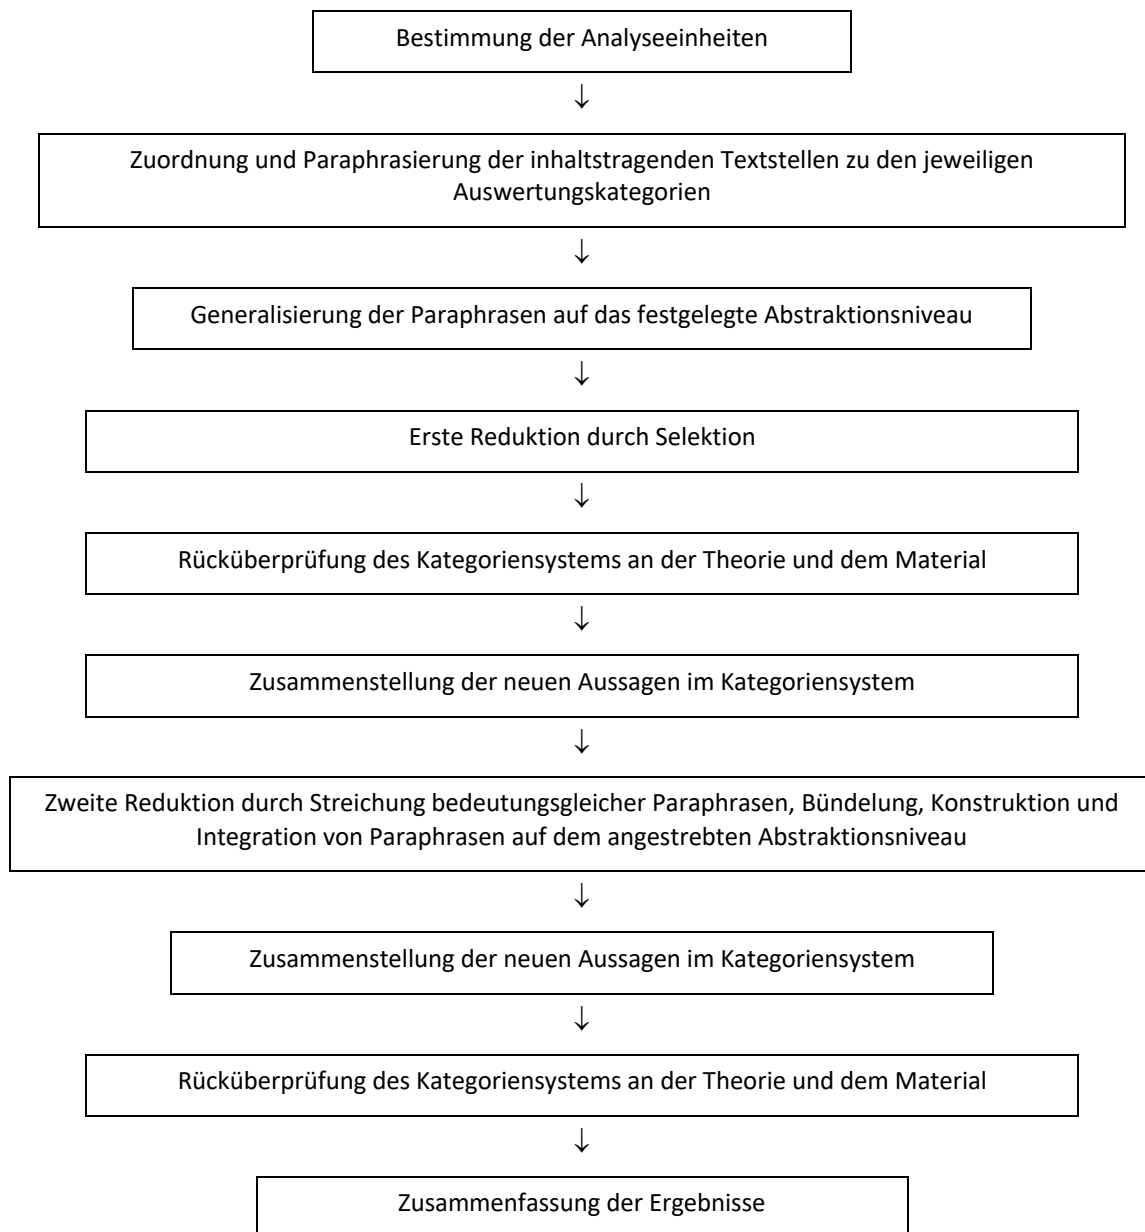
Bestimmung der Analyseeinheiten

↓

Zuordnung und Paraphrasierung der inhaltstragenden Textstellen zu den jeweiligen Auswertungskategorien

↓

Generalisierung der Paraphrasen auf das festgelegte Abstraktionsniveau

↓

Erste Reduktion durch Selektion

↓

Rücküberprüfung des Kategoriensystems an der Theorie und dem Material

↓

Zusammenstellung der neuen Aussagen im Kategoriensystem

↓

Zweite Reduktion durch Streichung bedeutungsgleicher Paraphrasen, Bündelung, Konstruktion und Integration von Paraphrasen auf dem angestrebten Abstraktionsniveau

↓

Zusammenstellung der neuen Aussagen im Kategoriensystem

↓

Rücküberprüfung des Kategoriensystems an der Theorie und dem Material

↓

Zusammenfassung der Ergebnisse